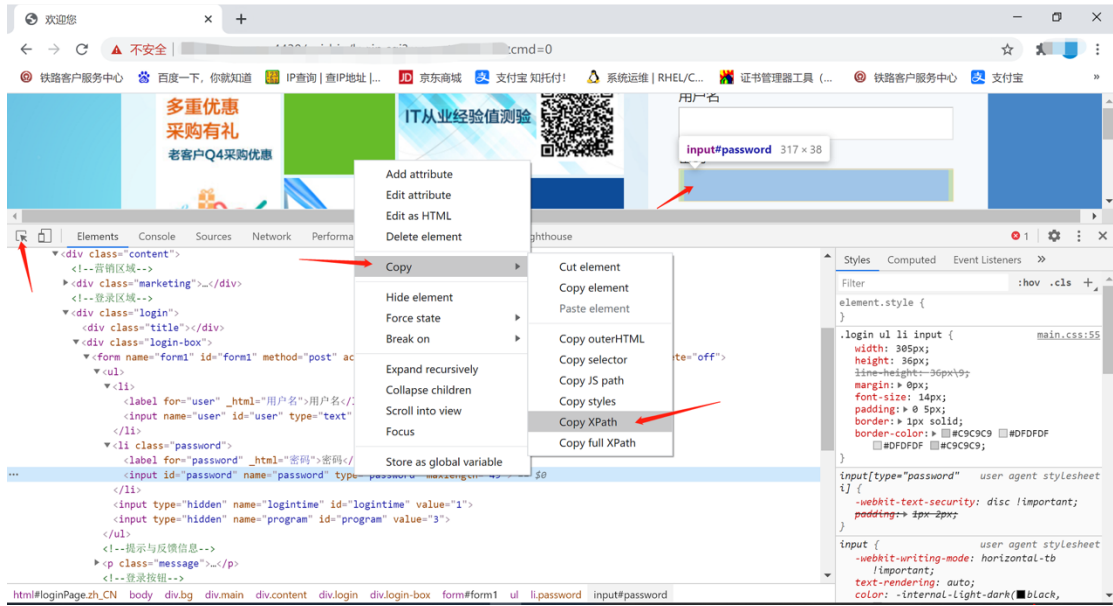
欢迎您
不安全 | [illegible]:cmd=0
铁路客户服务中心　百度一下，你就知道　IP查询 | 查IP地址 |...　京东商城　支付宝 知托付!　系统运维 | RHEL/C...　证书管理器工具（...　铁路客户服务中心　支付宝

多重优惠
采购有礼
老客户Q4采购优惠
IT从业经验值测验
用户名
input#password 317 × 38

Elements　Console　Sources　Network　Performa　Lighthouse

<div class="content">
<!--营销区域-->
<div class="marketing">…</div>
<!--登录区域-->
<div class="login">
<div class="title"></div>
<div class="login-box">
<form name="form1" id="form1" method="post" ac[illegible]te="off">
<ul>
<li>
<label for="user" _html="用户名">用户名</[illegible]
<input name="user" id="user" type="text" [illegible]
</li>
<li class="password">
<label for="password" _html="密码">密码</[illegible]
<input id="password" name="password" type="password" maxlength="49"> == $0
</li>
<input type="hidden" name="logintime" id="logintime" value="1">
<input type="hidden" name="program" id="program" value="3">
</ul>
<!--提示与反馈信息-->
<p class="message">…</p>
<!--登录按钮-->

Add attribute
Edit attribute
Edit as HTML
Delete element
Copy
Hide element
Force state
Break on
Expand recursively
Collapse children
Scroll into view
Focus
Store as global variable

Cut element
Copy element
Paste element
Copy outerHTML
Copy selector
Copy JS path
Copy styles
Copy XPath
Copy full XPath

Styles　Computed　Event Listeners
Filter　:hov .cls +
element.style {
}
.login ul li input {　main.css:55
width: 305px;
height: 36px;
line-height: 36px\9;
margin: ▶ 0px;
font-size: 14px;
padding: ▶ 0 5px;
border: ▶ 1px solid;
border-color: ▶ #C9C9C9 #DFDFDF #DFDFDF #C9C9C9;
}
input[type="password" i] {　user agent stylesheet
-webkit-text-security: disc !important;
padding: ▶ 1px 2px;
}
input {　user agent stylesheet
-webkit-writing-mode: horizontal-tb !important;
text-rendering: auto;
color: -internal-light-dark(■black,

html#loginPage.zh_CN　body　div.bg　div.main　div.content　div.login　div.login-box　form#form1　ul　li.password　input#password